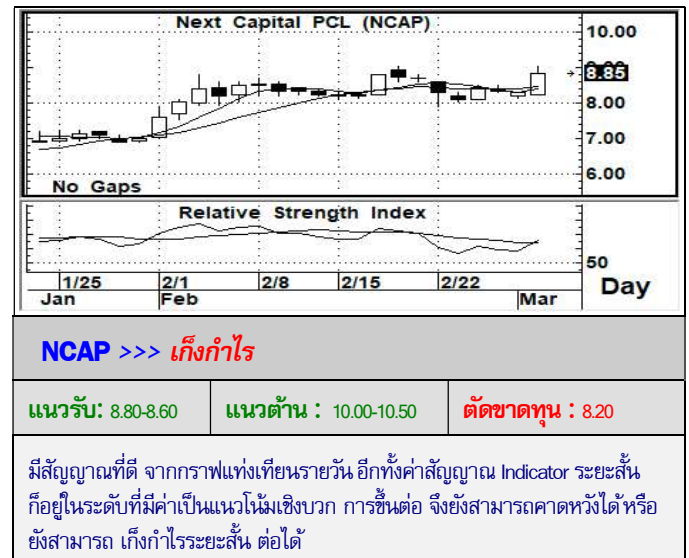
Next Capital PCL (NCAP)

10.00
8.85
8.00
7.00
6.00

No Gaps

Relative Strength Index

50

1/25
2/1
2/8
2/15
2/22

Jan
Feb
Mar

Day

NCAP >>> เก็งกำไร

| แนวรับ: 8.80-8.60 | แนวต้าน : 10.00-10.50 | ตัดขาดทุน : 8.20 |
|---|---|---|

มีสัญญาณที่ดี จากกราฟแท่งเทียนรายวัน อีกทั้งค่าสัญญาณ Indicator ระยะสั้น ก็อยู่ในระดับที่มีค่าเป็นแนวโน้มเชิงบวก การขึ้นต่อ จึงยังสามารถคาดหวังได้หรือ ยังสามารถ เก็งกำไรระยะสั้น ต่อได้